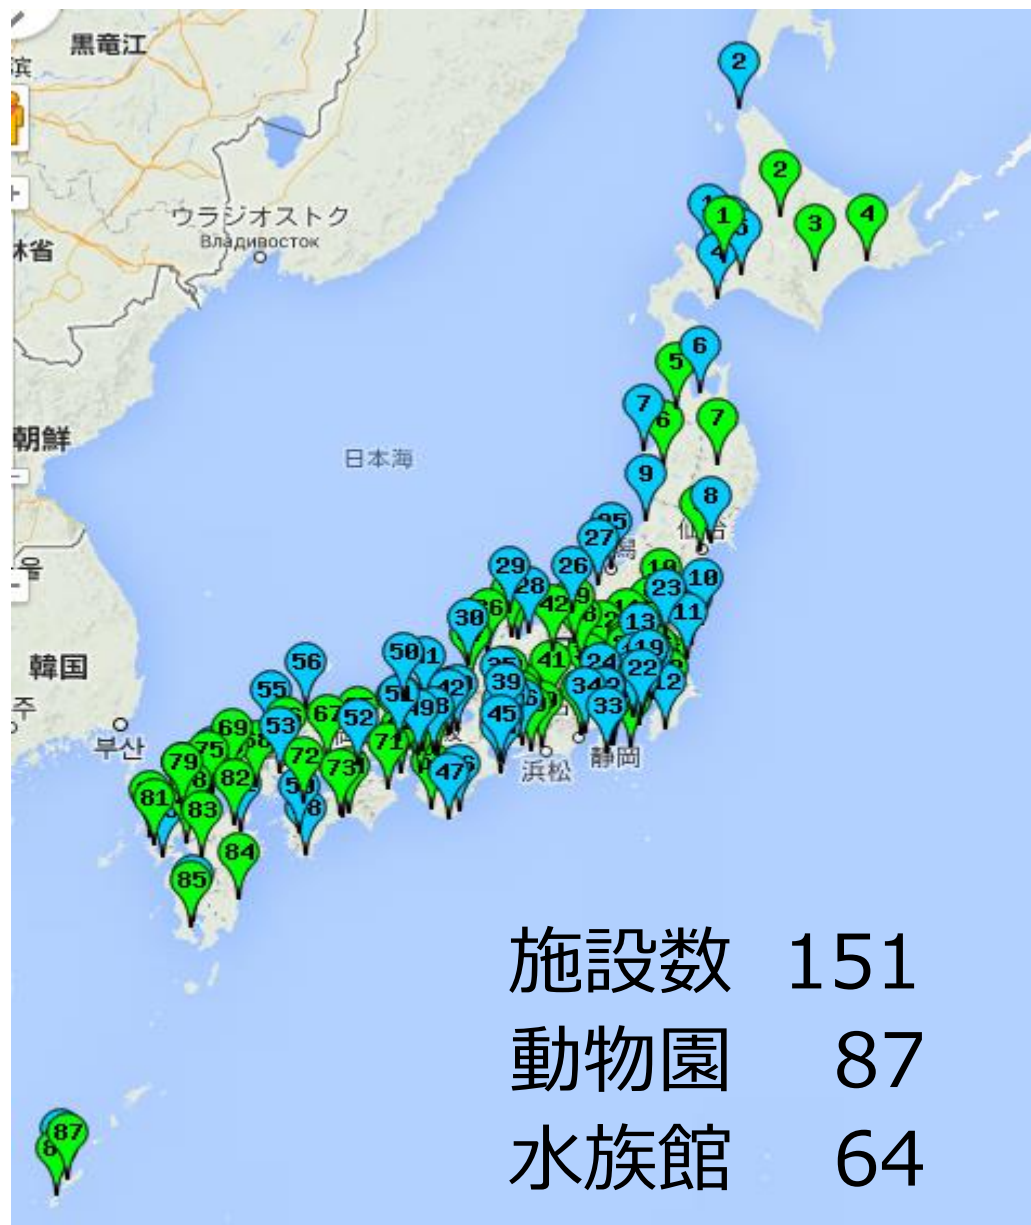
黒竜江
ウラジオストク
Владивосток
朝鮮
日本海
韓国
부산
浜松
静岡
2
2
1
3
4
4
6
5
7
6
7
9
8
27
29
26
28
23
10
11
30
42
13
50
41
24
19
22
56
55
39
34
12
33
45
53
67
52
51
49
69
75
72
71
47
79
82
73
81
83
84
85
87

施設数 151
動物園 87
水族館 64